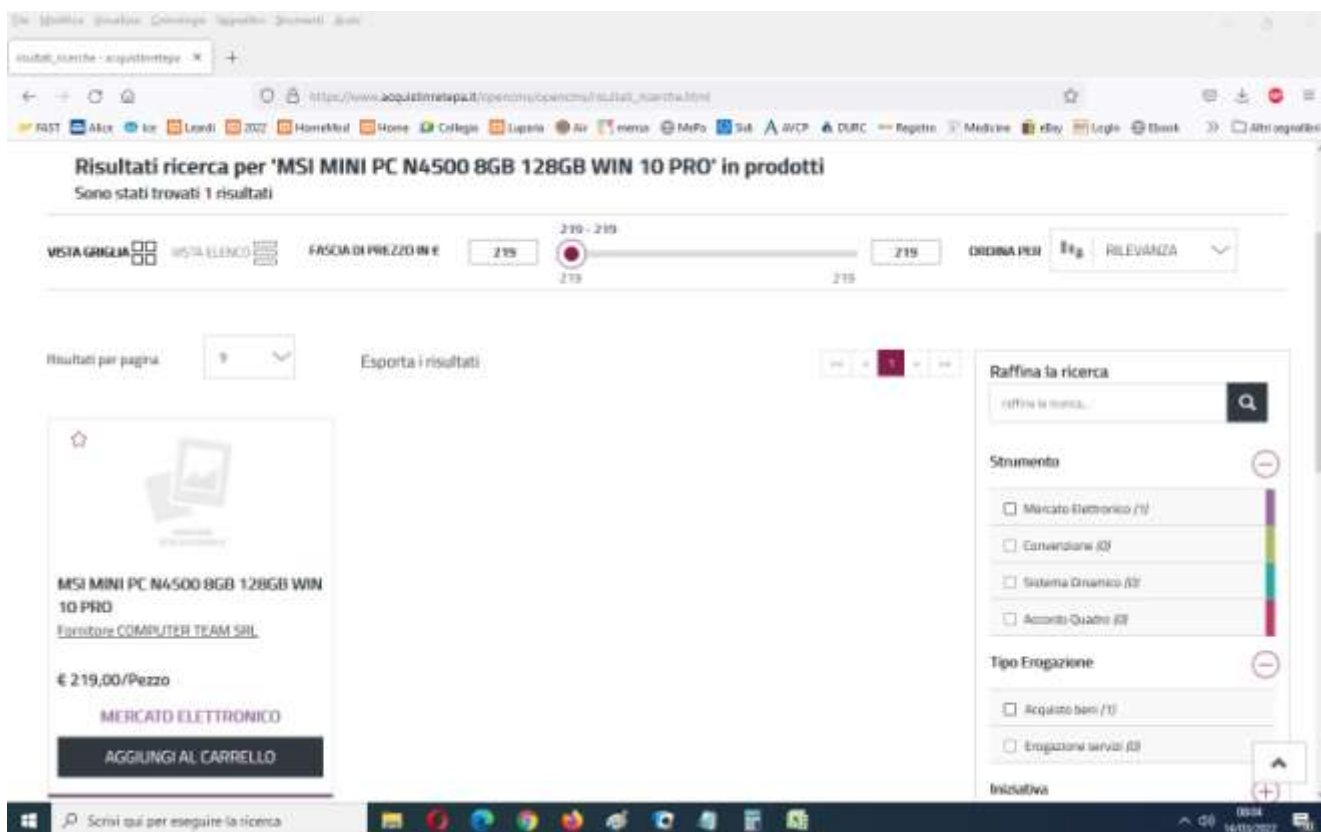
File Modifica Visualizza Cronologia Segnalibri Strumenti Aiuto

risultati_ricerche - acquistinretepa ×

https://www.acquistinretepa.it/opencms/opencms/risultati_ricerche.html

FAST Alice Ice Leardi 2022 HomeMed Home Collegio Lupara Air menu MePA Sol AVCP DURC Registro Medicine eBay Loglo Ebook Altri segnalibri

Risultati ricerca per 'MSI MINI PC N4500 8GB 128GB WIN 10 PRO' in prodotti

Sono stati trovati 1 risultati

VISTA GRIGLIA VISTA ELENCO FASCIA DI PREZZO IN € 219 219 - 219 219 219 219 ORDINA PER RILEVANZA

Risultati per pagina 9

Esporta i risultati

1

Raffina la ricerca

raffina la ricerca...

Strumento

Mercato Elettronico (1)

Convenzione (0)

Sistema Dinamico (0)

Accordo Quadro (0)

Tipo Erogazione

Acquisto beni (1)

Erogazione servizi (0)

Iniziativa

MSI MINI PC N4500 8GB 128GB WIN 10 PRO

Fornitore COMPUTER TEAM SRL

€ 219,00/Pezzo

MERCATO ELETTRONICO

AGGIUNGI AL CARRELLO

Scrivi qui per eseguire la ricerca

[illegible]